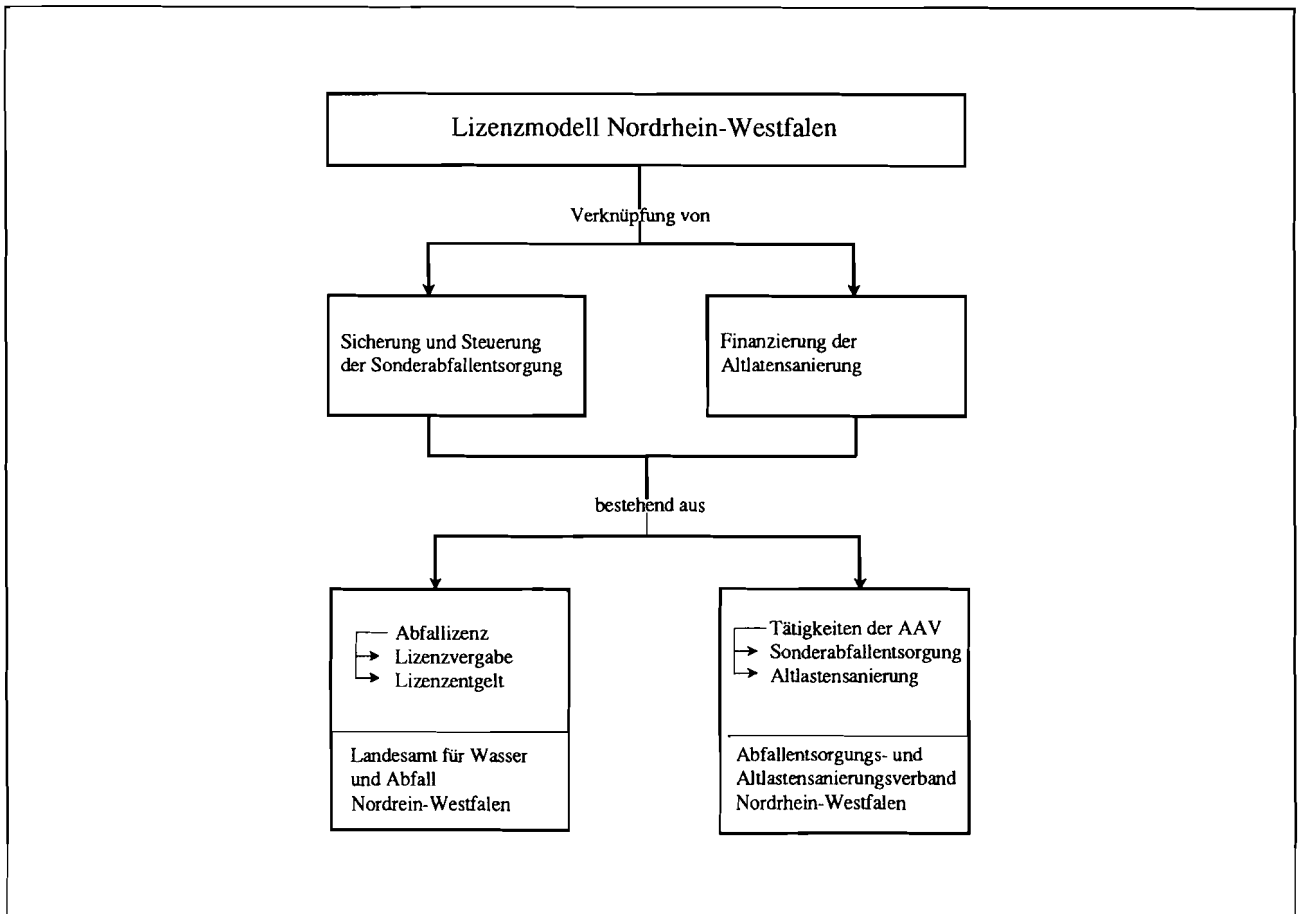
Lizenzmodell Nordrhein-Westfalen

Verknüpfung von

Sicherung und Steuerung der Sonderabfallentsorgung

Finanzierung der Altlatensanierung

bestehend aus

Abfallizenz
Lizenzvergabe
Lizenzentgelt

Landesamt für Wasser und Abfall Nordrein-Westfalen

Tätigkeiten der AAV
Sonderabfallentsorgung
Altlastensanierung

Abfallentsorgungs- und Altlastensanierungsverband Nordrhein-Westfalen